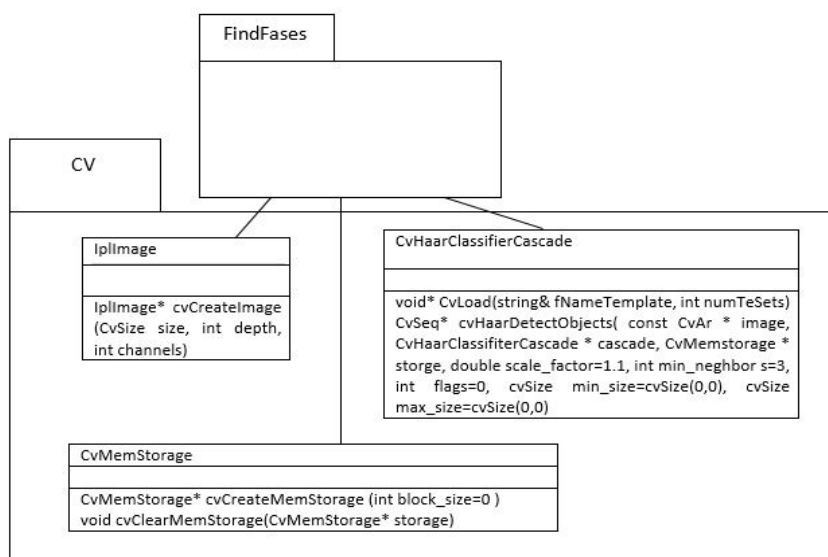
FindFases

CV

IplImage

IplImage* cvCreateImage (CvSize size, int depth, int channels)

CvHaarClassifierCascade

void* CvLoad(string& fNameTemplate, int numTeSets)
CvSeq* cvHaarDetectObjects( const CvAr * image, CvHaarClassifiterCascade * cascade, CvMemstorage * storge, double scale_factor=1.1, int min_neghbor s=3, int flags=0, cvSize min_size=cvSize(0,0), cvSize max_size=cvSize(0,0)

CvMemStorage

CvMemStorage* cvCreateMemStorage (int block_size=0 )
void cvClearMemStorage(CvMemStorage* storage)